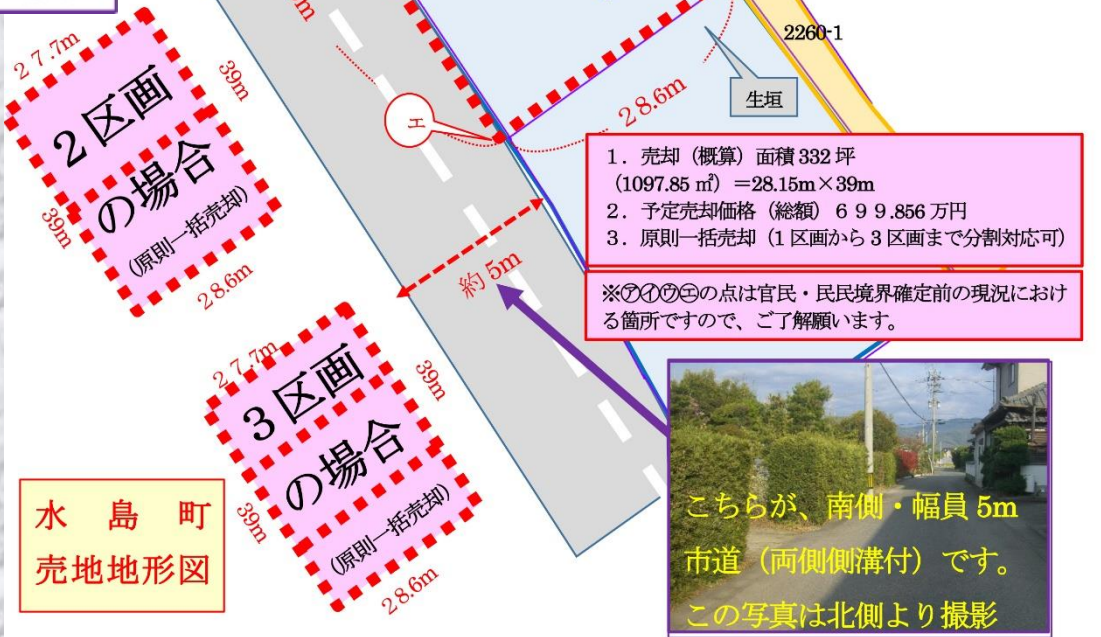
m

27.7m

39m

2区画の場合

(原則一括売却)

39m

28.6m

エ

2260-1

生垣

28.6m

1. 売却(概算)面積 332 坪
(1097.85 ㎡) =28.15m×39m
2. 予定売却価格(総額) 699.856 万円
3. 原則一括売却(1区画から3区画まで分割対応可)

約 5m

※㋐㋑㋒㋓の点は官民・民民境界確定前の現況における箇所ですので、ご了解願います。

27.7m

39m

3区画の場合

(原則一括売却)

39m

28.6m

水島町
売地地形図

こちらが、南側・幅員 5m
市道(両側側溝付)です。
この写真は北側より撮影